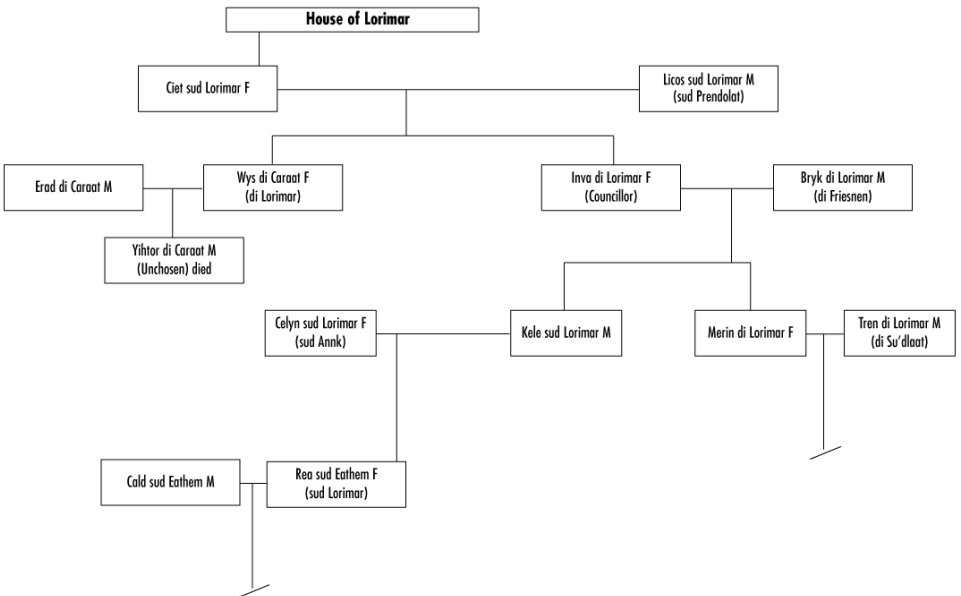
House of Lorimar

Ciet sud Lorimar F

Licos sud Lorimar M (sud Prendolat)

Erad di Caraat M

Wys di Caraat F (di Lorimar)

Inva di Lorimar F (Councillor)

Bryk di Lorimar M (di Friesnen)

Yihtor di Caraat M (Unchosen) died

Celyn sud Lorimar F (sud Annk)

Kele sud Lorimar M

Merin di Lorimar F

Tren di Lorimar M (di Su'dlaat)

Cald sud Eathem M

Rea sud Eathem F (sud Lorimar)